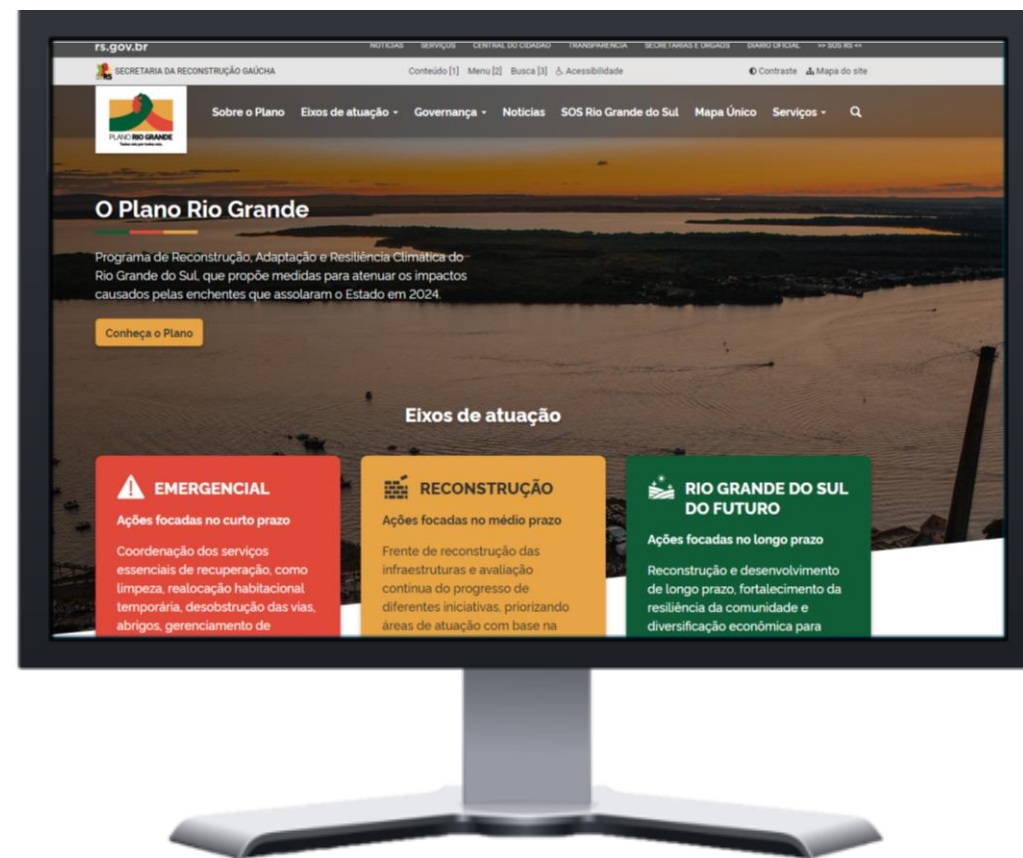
rs.gov.br NOTÍCIAS SERVIÇOS CENTRAL DO CIDADÃO TRANSPARÊNCIA SECRETARIAS E ÓRGÃOS DIÁRIO OFICIAL >> SOS RS <<

SECRETARIA DA RECONSTRUÇÃO GAÚCHA Conteúdo [1] Menu [2] Busca [3] Acessibilidade Contraste Mapa do site

PLANO RIO GRANDE

Sobre o Plano Eixos de atuação Governança Notícias SOS Rio Grande do Sul Mapa Único Serviços

O Plano Rio Grande

Programa de Reconstrução, Adaptação e Resiliência Climática do Rio Grande do Sul, que propõe medidas para atenuar os impactos causados pelas enchentes que assolaram o Estado em 2024.

Conheça o Plano

Eixos de atuação

EMERGENCIAL

Ações focadas no curto prazo

Coordenação dos serviços essenciais de recuperação, como limpeza, realocação habitacional temporária, desobstrução das vias, abrigos, gerenciamento de

RECONSTRUÇÃO

Ações focadas no médio prazo

Frente de reconstrução das infraestruturas e avaliação contínua do progresso de diferentes iniciativas, priorizando áreas de atuação com base na

RIO GRANDE DO SUL DO FUTURO

Ações focadas no longo prazo

Reconstrução e desenvolvimento de longo prazo, fortalecimento da resiliência da comunidade e diversificação econômica para